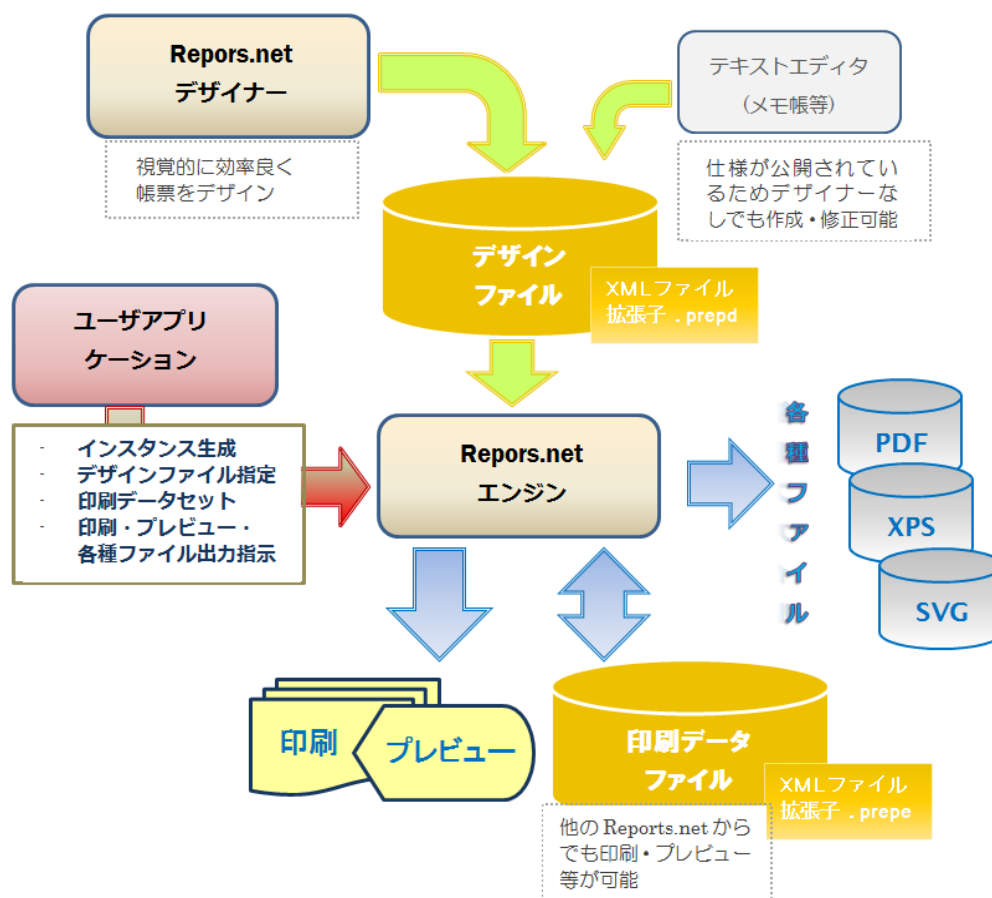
Repors.net
デザイナー

視覚的に効率良く
帳票をデザイン

テキストエディタ
（メモ帳等）

仕様が公開されているためデザイナーなしでも作成・修正可能

デザイン
ファイル

XMLファイル
拡張子 .prepd

ユーザアプリケーション

- インスタンス生成
- デザインファイル指定
- 印刷データセット
- 印刷・プレビュー・各種ファイル出力指示

Repors.net
エンジン

各種ファイル

PDF

XPS

SVG

印刷

プレビュー

印刷データ
ファイル

XMLファイル
拡張子 .prepe

他のReports.netからでも印刷・プレビュー等が可能